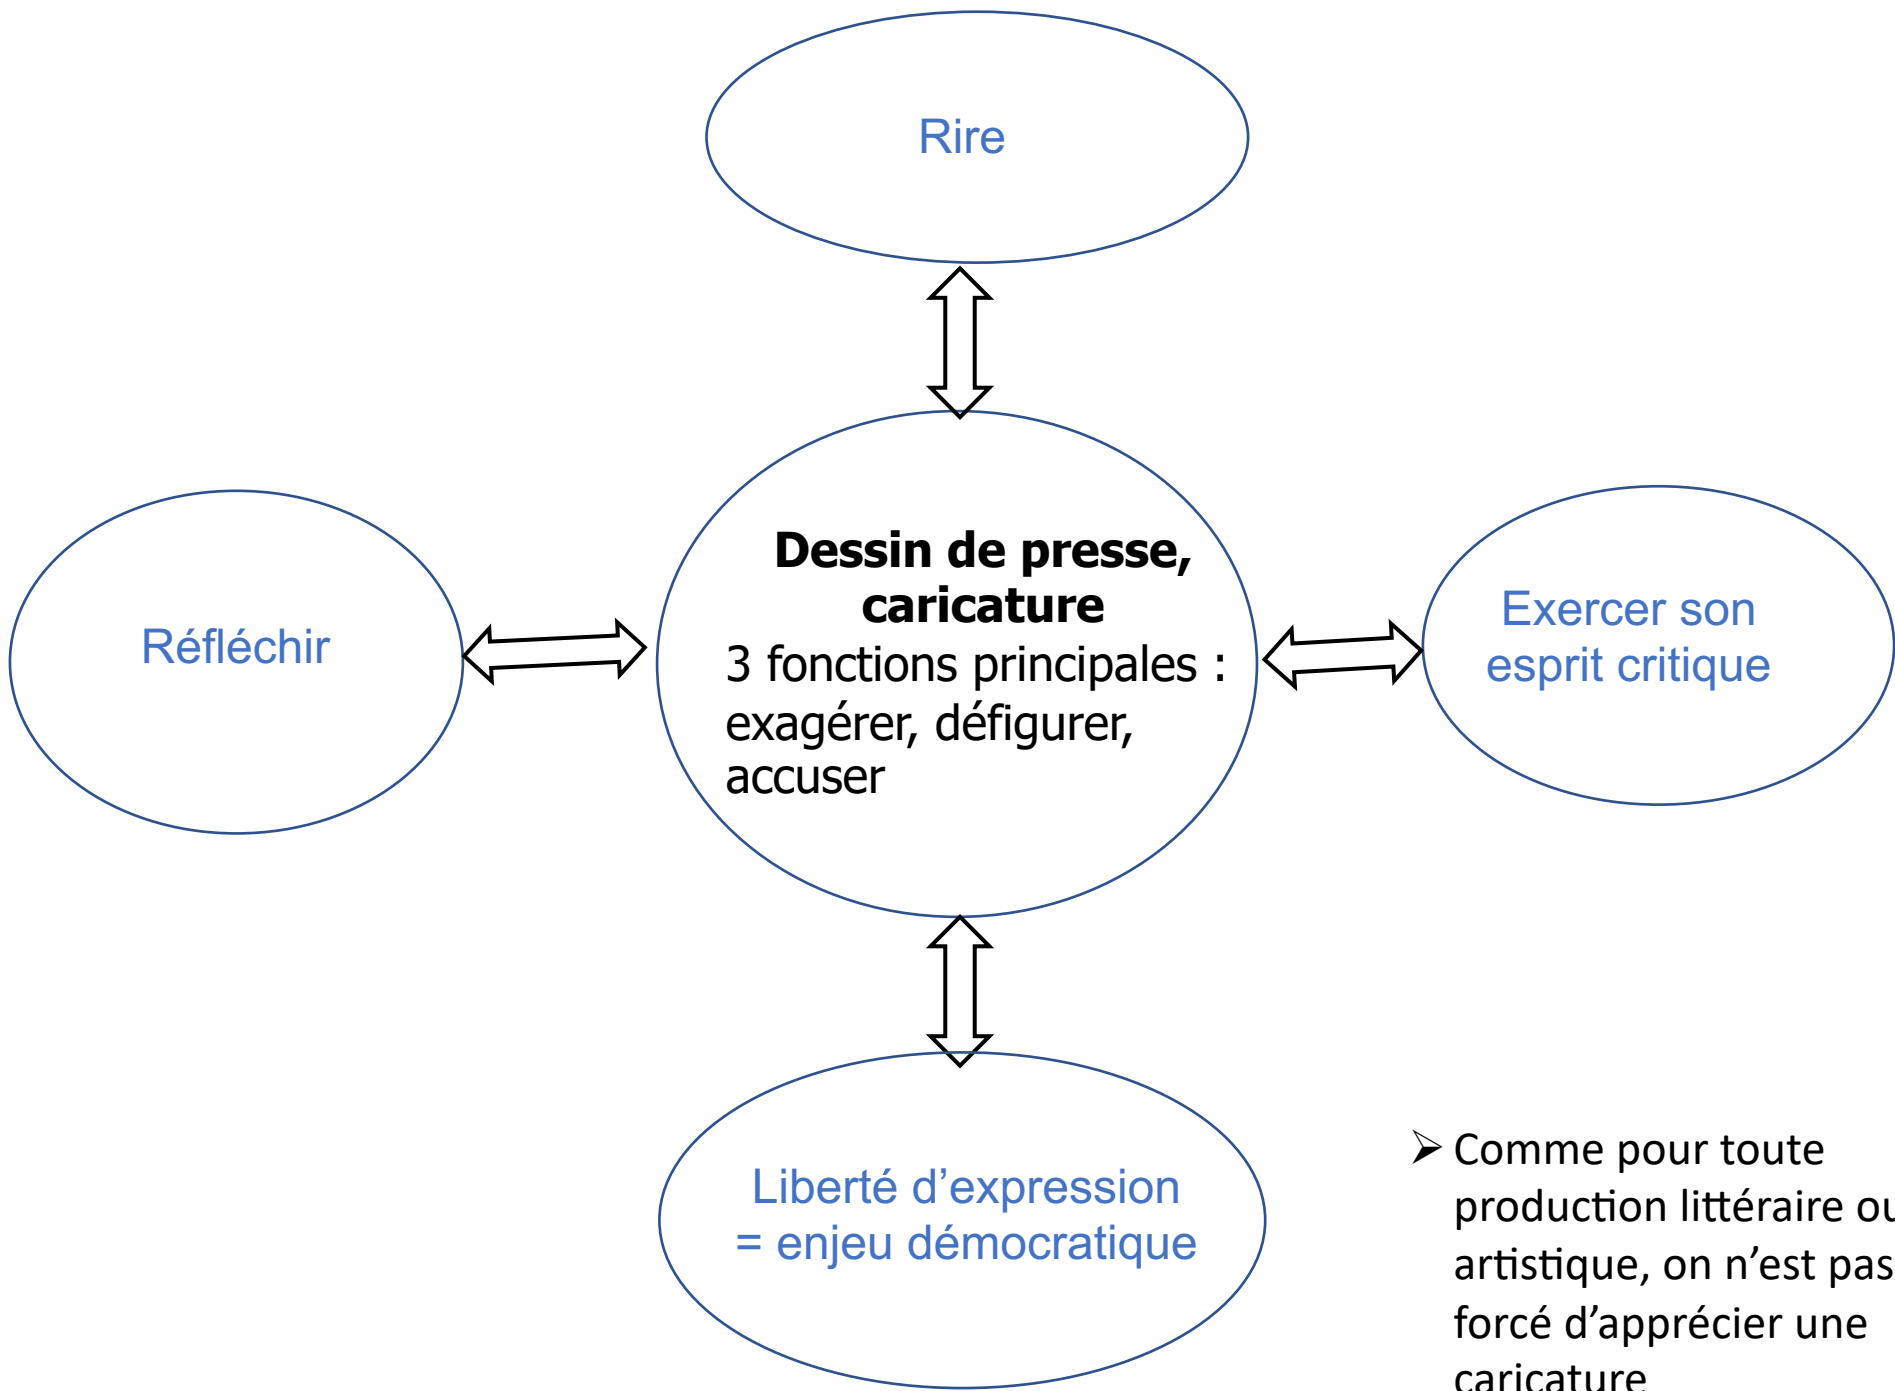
Rire

Réfléchir

**Dessin de presse, caricature**
3 fonctions principales : exagérer, défigurer, accuser

Exercer son esprit critique

Liberté d’expression = enjeu démocratique

➢ Comme pour toute production littéraire ou artistique, on n’est pas forcé d’apprécier une caricature